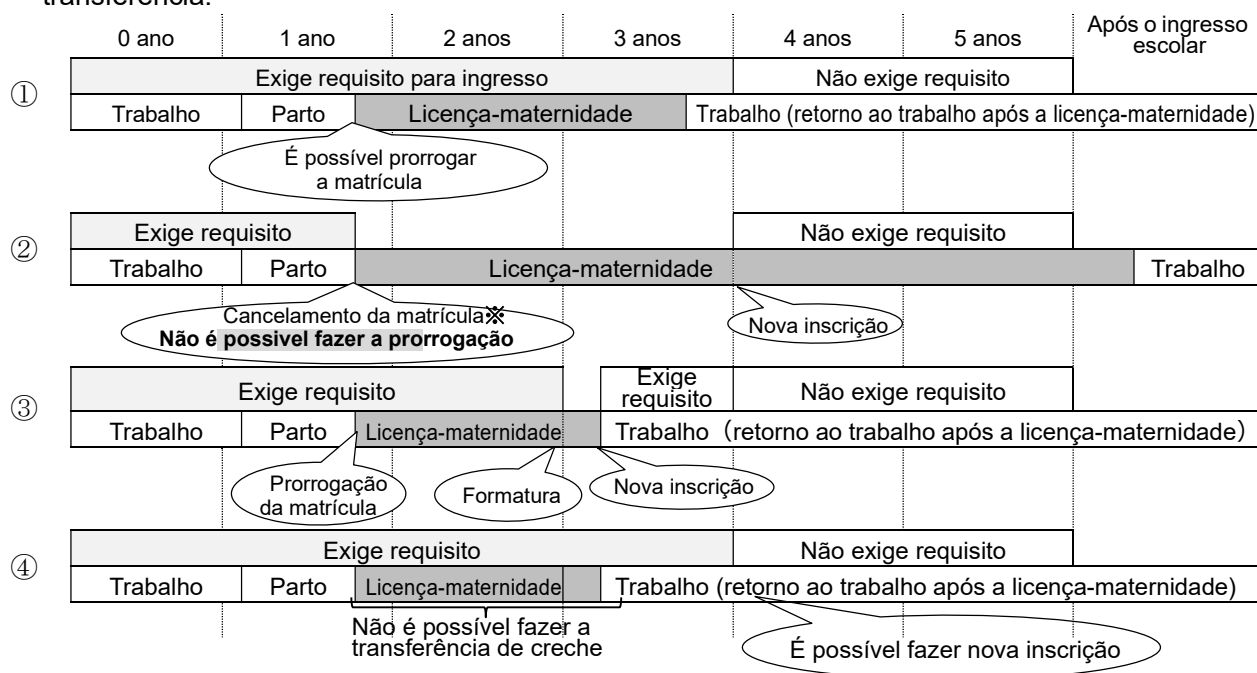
transferência.

| | 0 ano | 1 ano | 2 anos | 3 anos | 4 anos | 5 anos | Após o ingresso escolar |
|---|---|---|---|---|---|---|---|

①
Exige requisito para ingresso | Não exige requisito
Trabalho | Parto | Licença-maternidade | Trabalho (retorno ao trabalho após a licença-maternidade)
É possível prorrogar a matrícula

②
Exige requisito | Não exige requisito
Trabalho | Parto | Licença-maternidade | Trabalho
Cancelamento da matrícula※
Não é possível fazer a prorrogação
Nova inscrição

③
Exige requisito | Exige requisito | Não exige requisito
Trabalho | Parto | Licença-maternidade | Trabalho（retorno ao trabalho após a licença-maternidade）
Prorrogação da matrícula
Formatura
Nova inscrição

④
Exige requisito | Não exige requisito
Trabalho | Parto | Licença-maternidade | Trabalho (retorno ao trabalho após a licença-maternidade)
Não é possível fazer a transferência de creche
É possível fazer nova inscrição